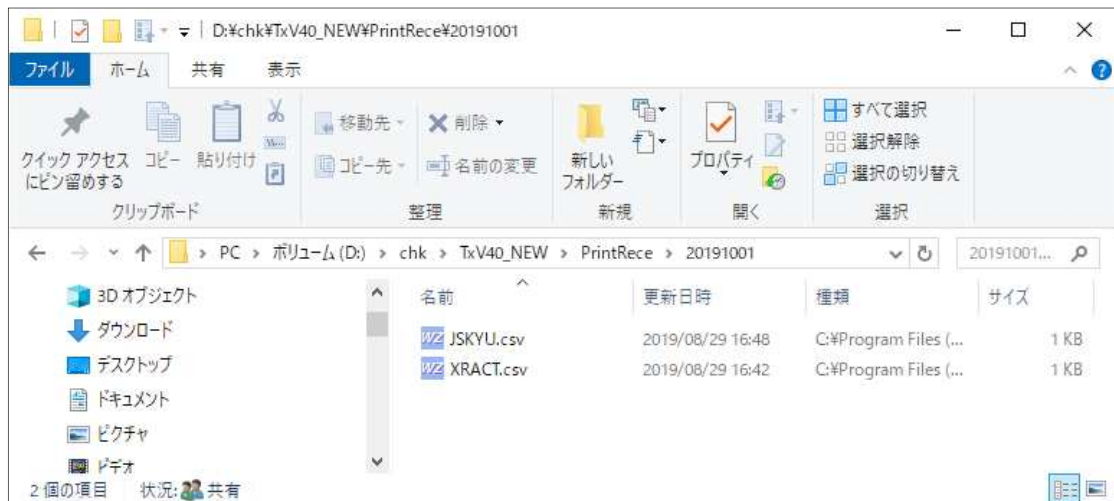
D:¥chk¥TxV40_NEW¥PrintRece¥20191001

ファイル ホーム 共有 表示

クイック アクセスにピン留めする コピー 貼り付け
クリップボード

移動先 削除
コピー先 名前の変更
整理

新しいフォルダー
新規

プロパティ
開く

すべて選択
選択解除
選択の切り替え
選択

PC > ボリューム (D:) > chk > TxV40_NEW > PrintRece > 20191001

20191001...

3D オブジェクト
ダウンロード
デスクトップ
ドキュメント
ピクチャ
ビデオ

| 名前 | 更新日時 | 種類 | サイズ |
|---|---|---|---|
| JSKYU.csv | 2019/08/29 16:48 | C:¥Program Files (... | 1 KB |
| XRACT.csv | 2019/08/29 16:42 | C:¥Program Files (... | 1 KB |

2 個の項目 状況: 共有